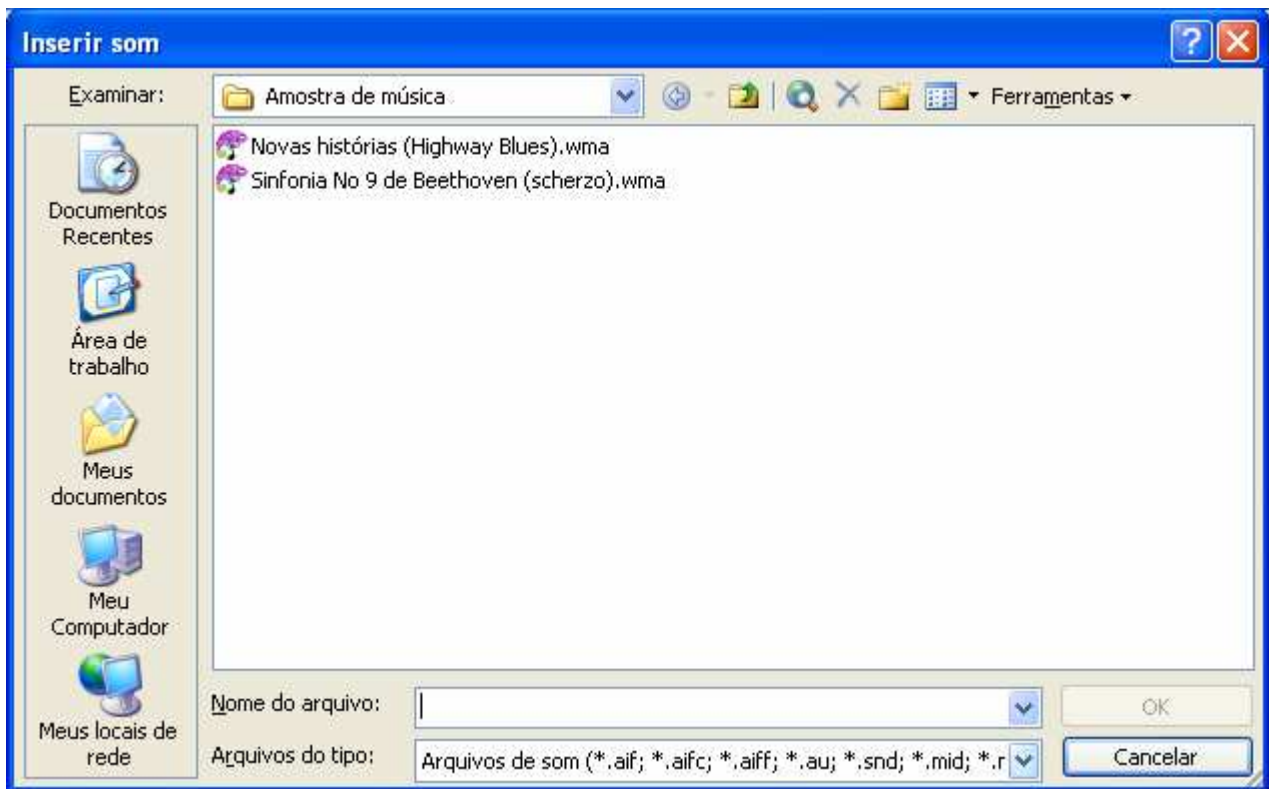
Inserir som

Examinar: Amostra de música

Ferramentas

Novas histórias (Highway Blues).wma
Sinfonia No 9 de Beethoven (scherzo).wma

Documentos Recentes

Área de trabalho

Meus documentos

Meu Computador

Meus locais de rede

Nome do arquivo:

Arquivos do tipo: Arquivos de som (*.aif; *.aifc; *.aiff; *.au; *.snd; *.mid; *.r

OK

Cancelar